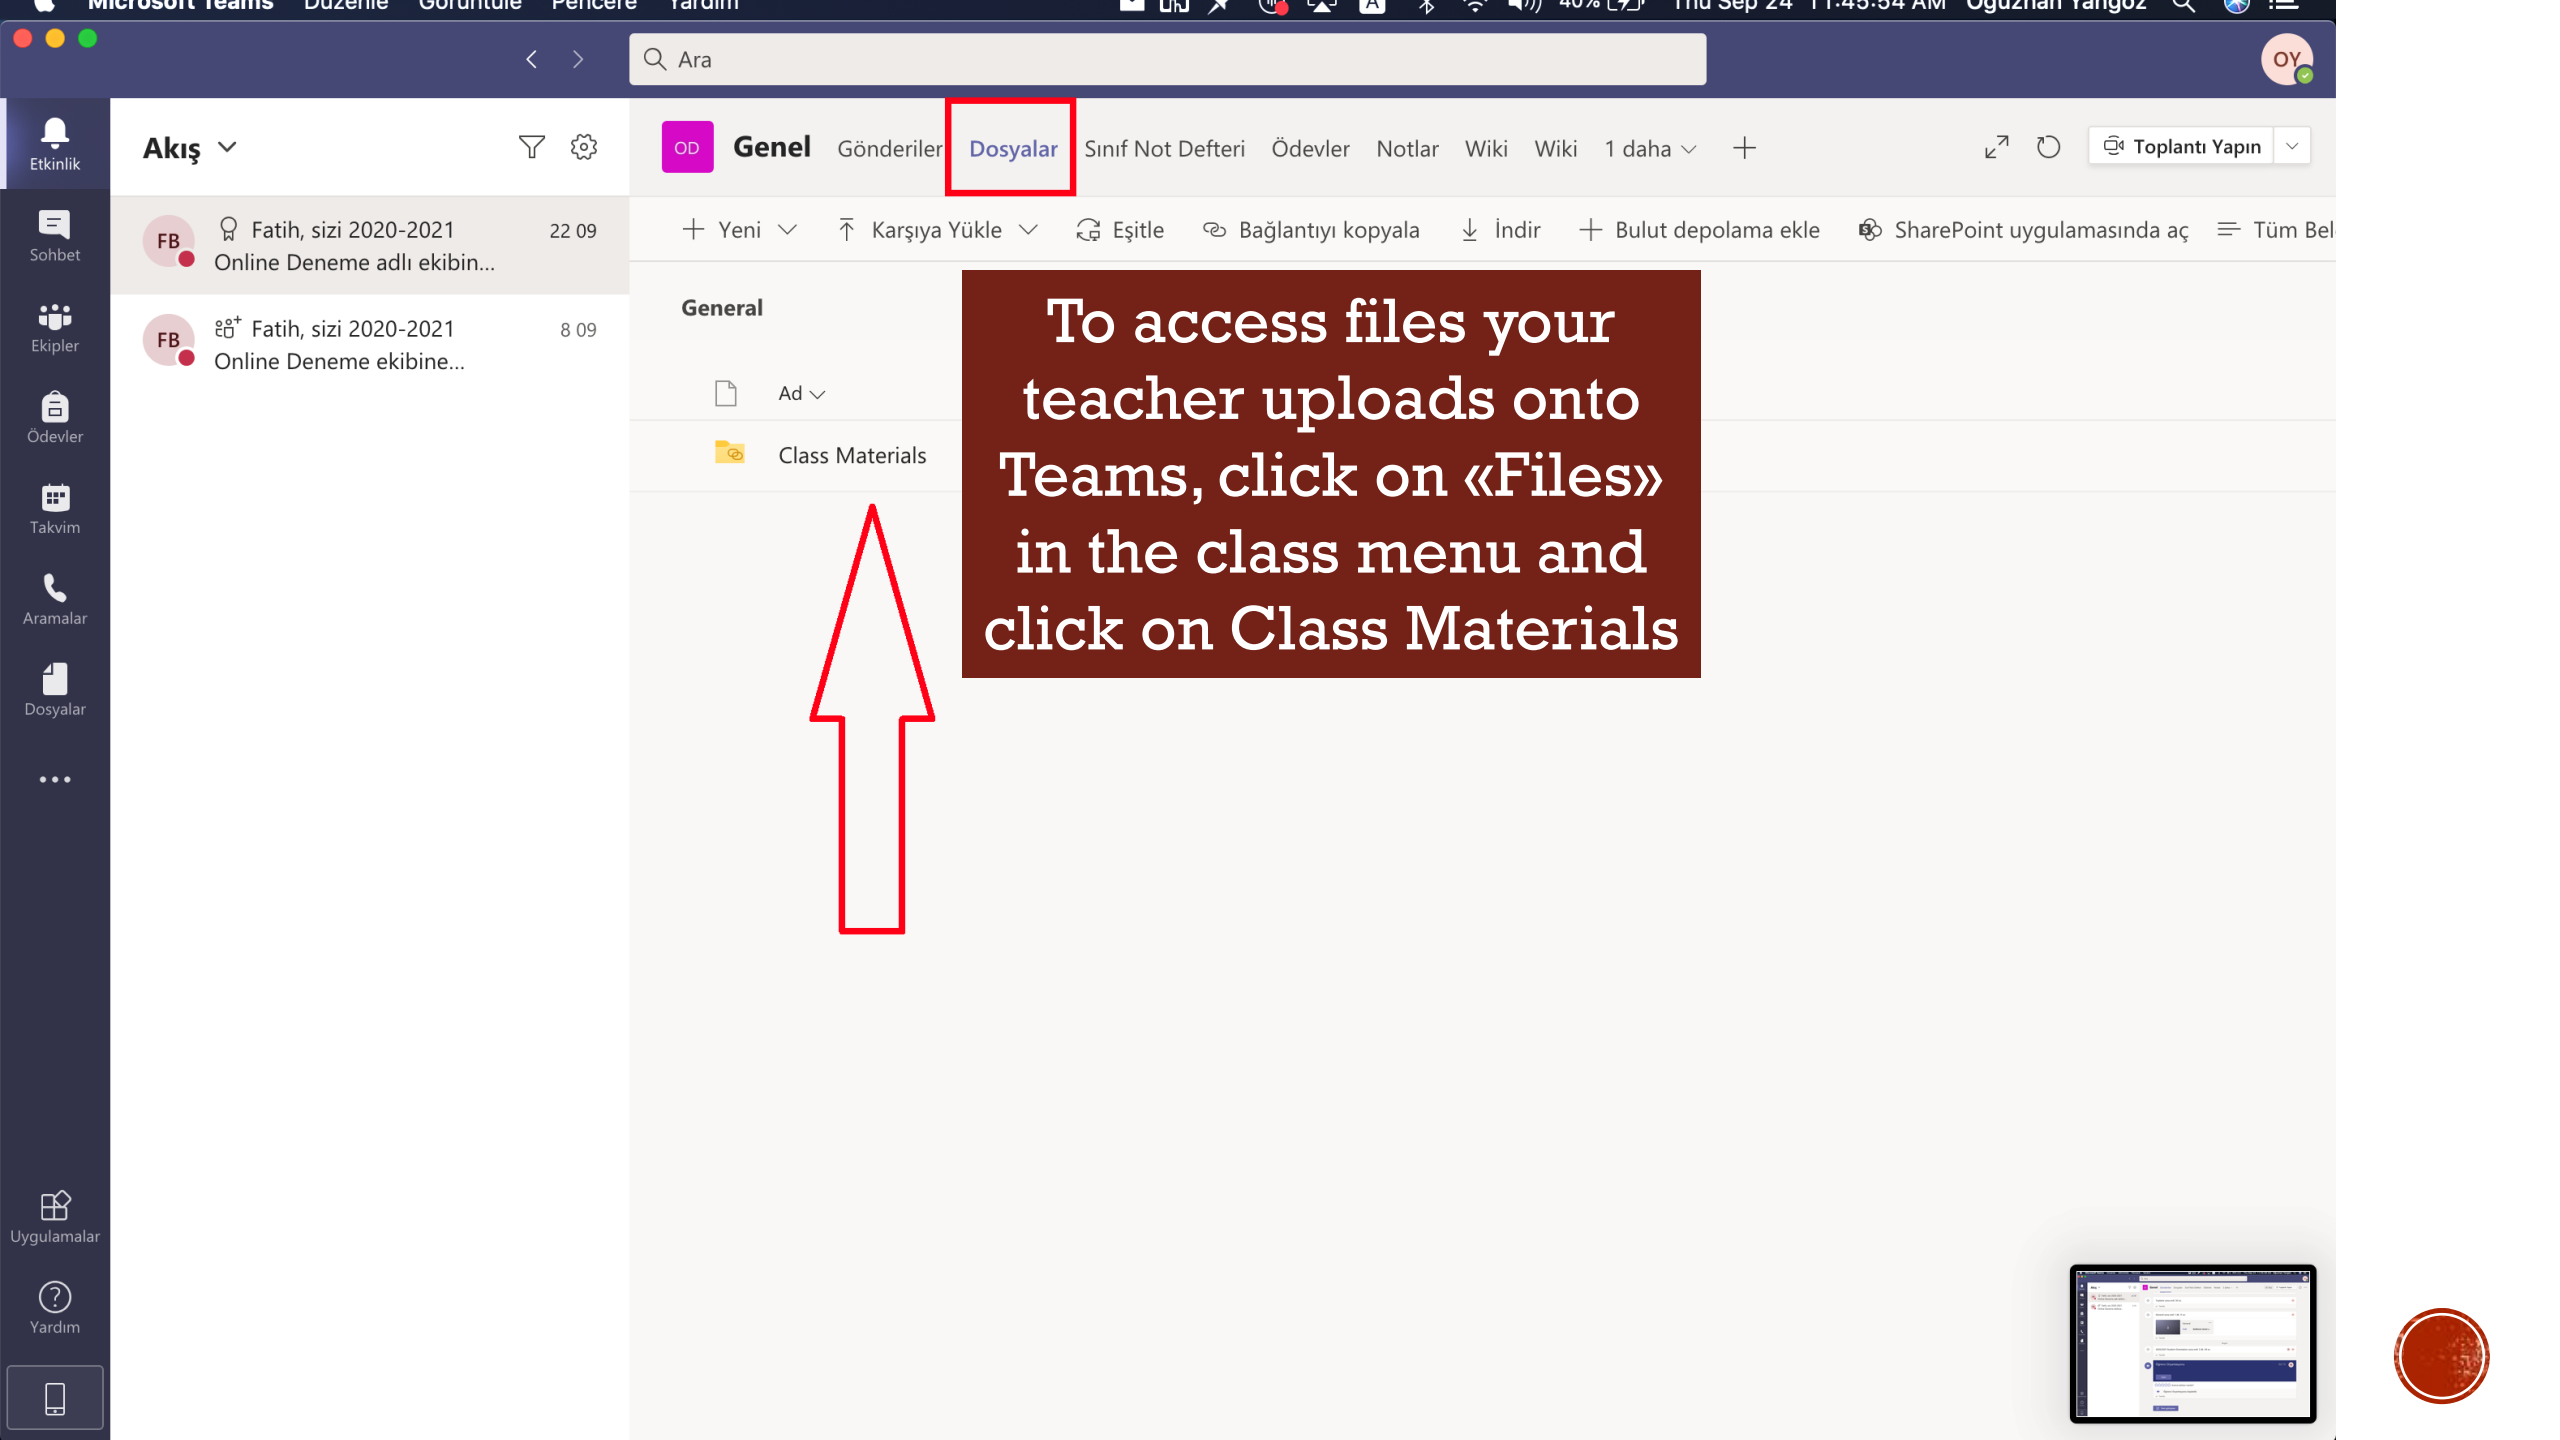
Microsoft Teams Düzenle Görüntüle Pencere Yardım

40% Thu Sep 24 11:45:54 AM Oğuzhan Yangöz

Ara

OY

Etkinlik

Sohbet

Ekipler

Ödevler

Takvim

Aramalar

Dosyalar

...

Uygulamalar

Yardım

Akış

FB Fatih, sizi 2020-2021 22 09
Online Deneme adlı ekibin...

FB Fatih, sizi 2020-2021 8 09
Online Deneme ekibine...

OD Genel Gönderiler Dosyalar Sınıf Not Defteri Ödevler Notlar Wiki Wiki 1 daha

Toplantı Yapın

Yeni Karşıya Yükle Eşitle Bağlantıyı kopyala İndir Bulut depolama ekle SharePoint uygulamasında aç Tüm Bel

General

Ad

Class Materials

To access files your teacher uploads onto Teams, click on «Files» in the class menu and click on Class Materials